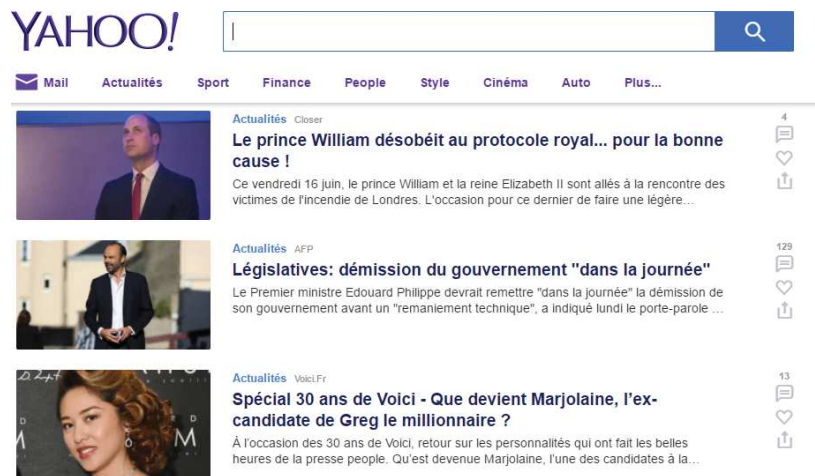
YAHOO!

Mail Actualités Sport Finance People Style Cinéma Auto Plus...

Actualités Closer
Le prince William désobéit au protocole royal... pour la bonne cause !
Ce vendredi 16 juin, le prince William et la reine Elizabeth II sont allés à la rencontre des victimes de l'incendie de Londres. L'occasion pour ce dernier de faire une légère...
4

Actualités AFP
Législatives: démission du gouvernement "dans la journée"
Le Premier ministre Edouard Philippe devrait remettre "dans la journée" la démission de son gouvernement avant un "remaniement technique", a indiqué lundi le porte-parole ...
129

Actualités Voici.Fr
Spécial 30 ans de Voici - Que devient Marjolaine, l'ex-candidate de Greg le millionnaire ?
À l'occasion des 30 ans de Voici, retour sur les personnalités qui ont fait les belles heures de la presse people. Qu'est devenue Marjolaine, l'une des candidates à la...
13